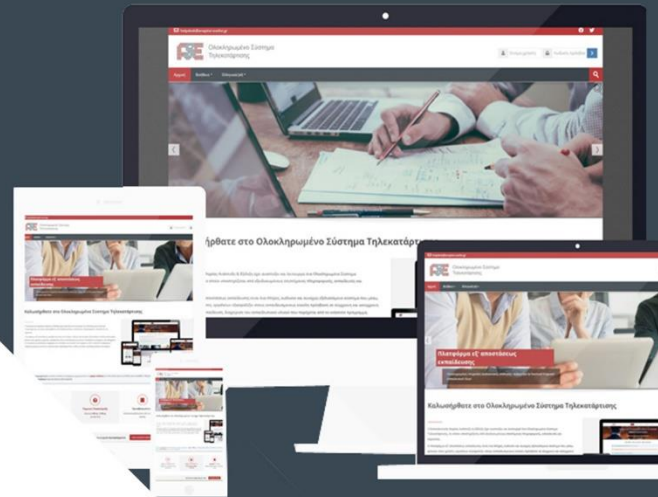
Ολοκληρωμένο Σύστημα Τηλεκατάρτισης

Αρχική

ήθατε στο Ολοκληρωμένο Σύστημα Τηλεκατάρτ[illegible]

Ολοκληρωμένο Σύστημα Τηλεκατάρτισης

Πλατφόρμα εξ' αποστάσεως εκπαίδευσης

Καλωσήρθατε στο Ολοκληρωμένο Σύστημα Τηλεκατάρτισης

Ολοκληρωμένο Σύστημα Τηλεκατάρτισης

Πλατφόρμα εξ' αποστάσεως εκπαίδευσης

Καλωσήρθατε στο Ολοκληρωμένο Σύστημα Τηλεκατάρτισης